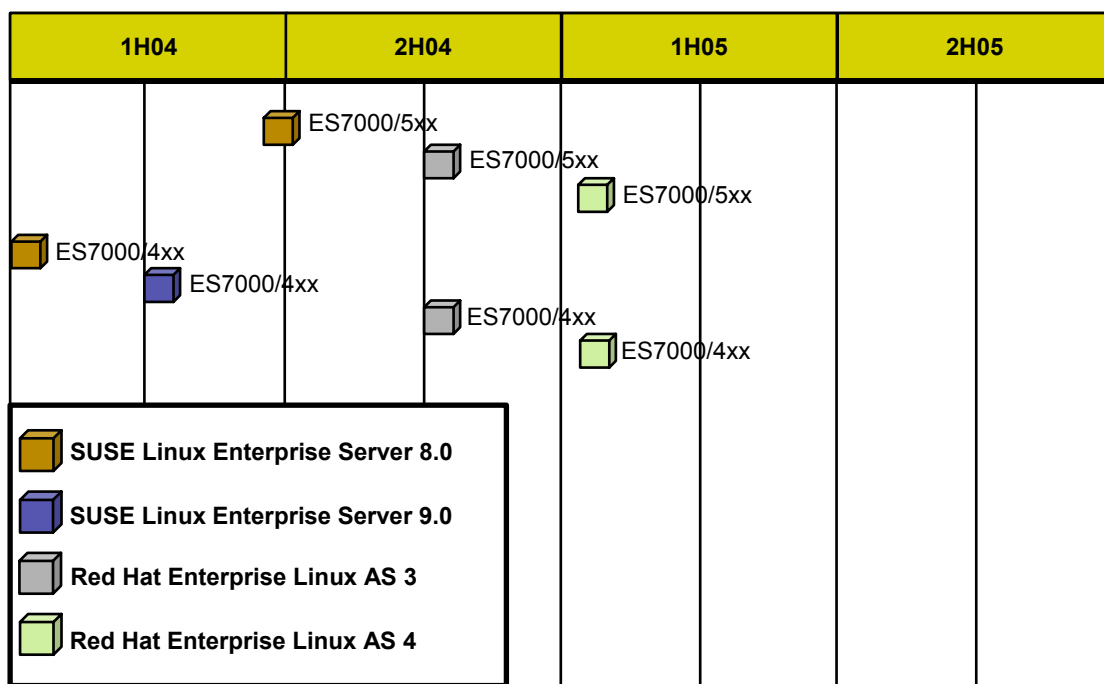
| 1H04 | 2H04 | 1H05 | 2H05 |
|---|---|---|---|

ES7000/5xx

ES7000/5xx

ES7000/5xx

ES7000/4xx

ES7000/4xx

ES7000/4xx

ES7000/4xx

SUSE Linux Enterprise Server 8.0

SUSE Linux Enterprise Server 9.0

Red Hat Enterprise Linux AS 3

Red Hat Enterprise Linux AS 4